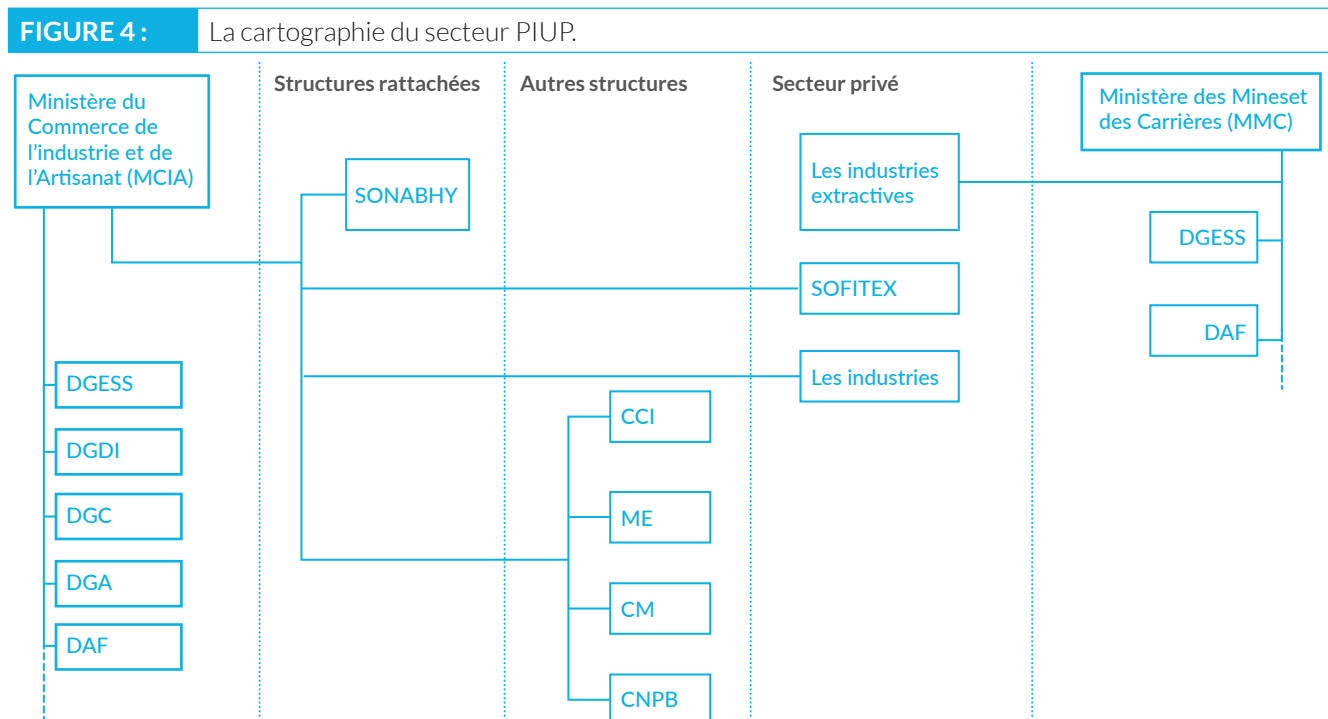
FIGURE 4 : La cartographie du secteur PIUP.

Ministère du Commerce de l'industrie et de l'Artisanat (MCIA)

Structures rattachées

Autres structures

Secteur privé

Ministère des Mineset des Carrières (MMC)

SONABHY

Les industries extractives

DGESS

SOFITEX

DAF

DGESS

Les industries

CCI

DGDI

DGC

ME

DGA

CM

DAF

CNPB